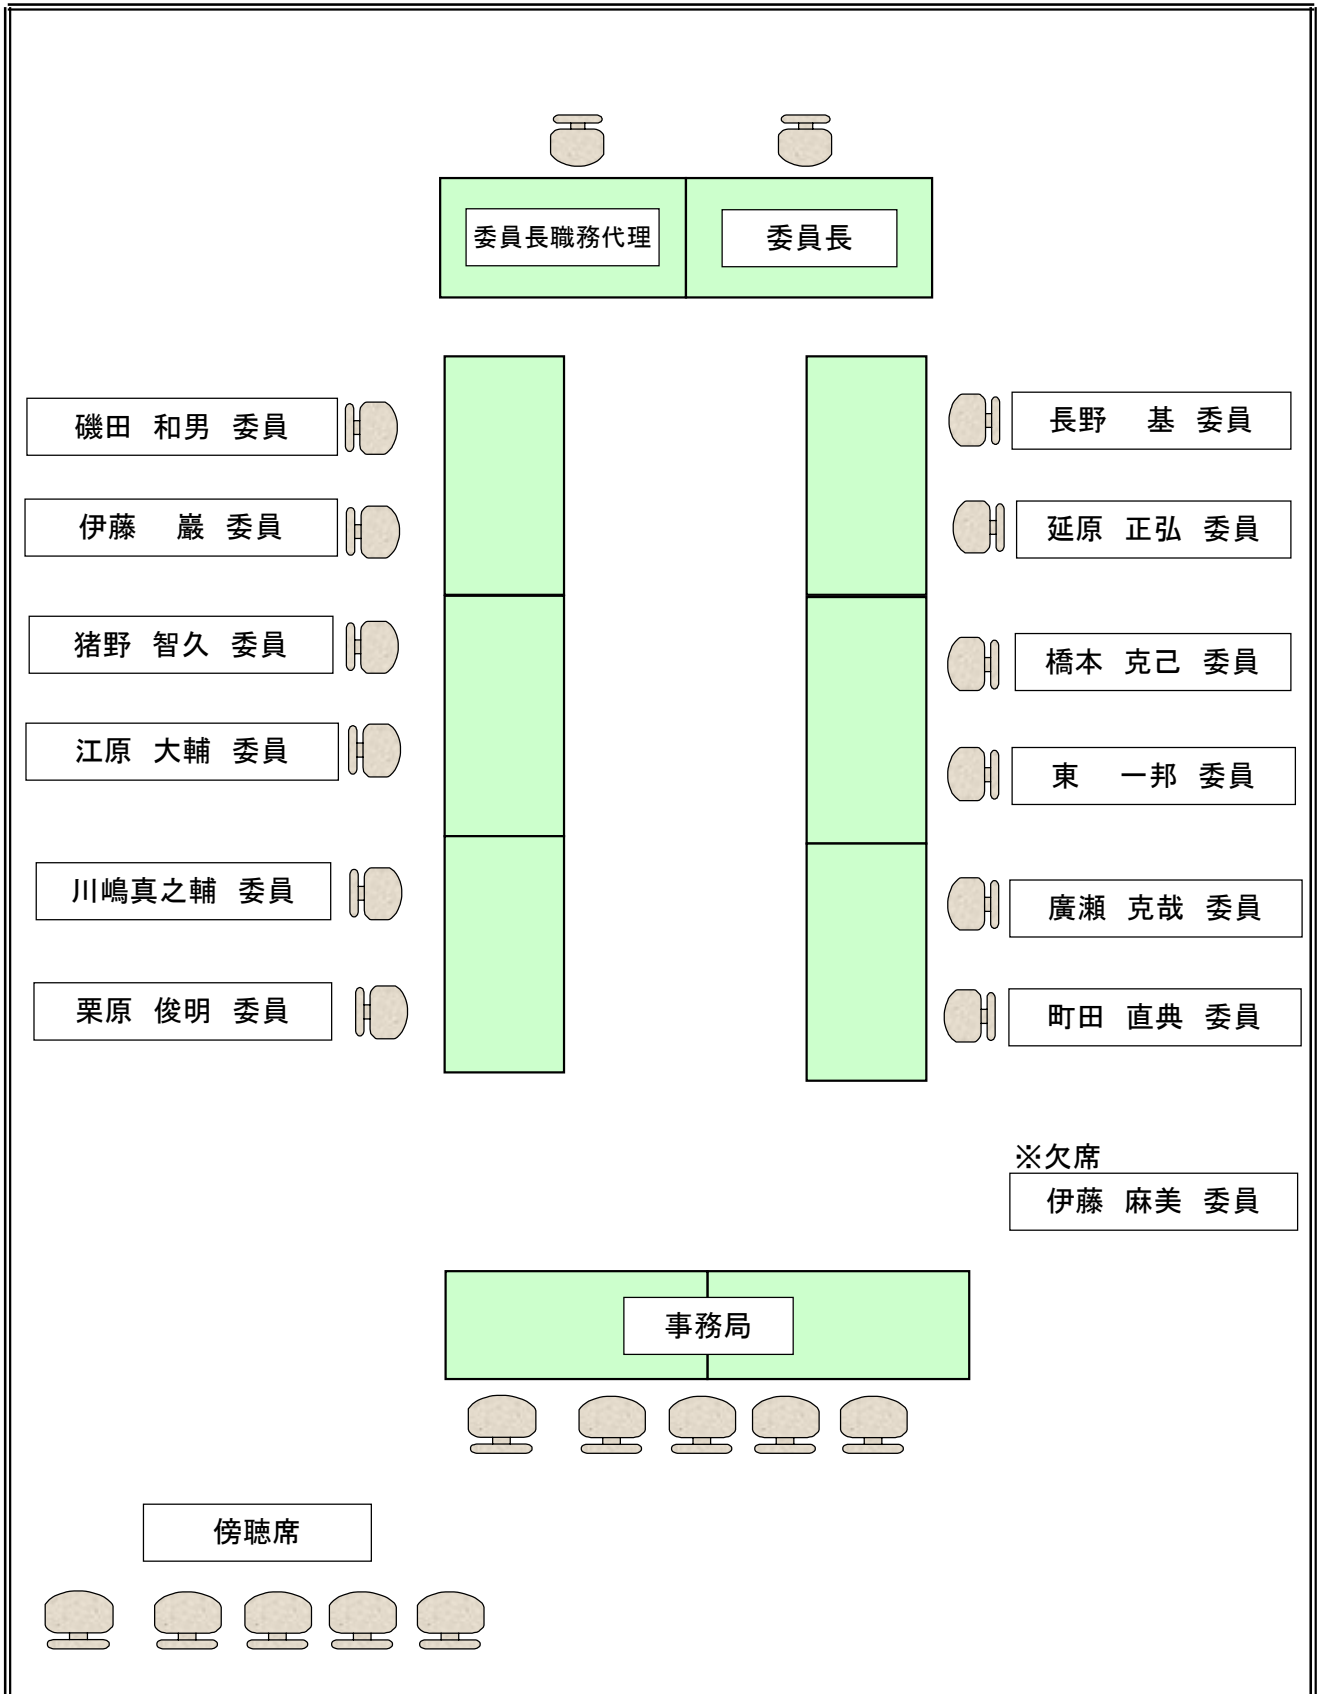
委員長職務代理

委員長

磯田　和男　委員

伊藤　巖　委員

猪野　智久　委員

江原　大輔　委員

川嶋真之輔　委員

栗原　俊明　委員

長野　基　委員

延原　正弘　委員

橋本　克己　委員

東　一邦　委員

廣瀬　克哉　委員

町田　直典　委員

※欠席
伊藤　麻美　委員

事務局

傍聴席